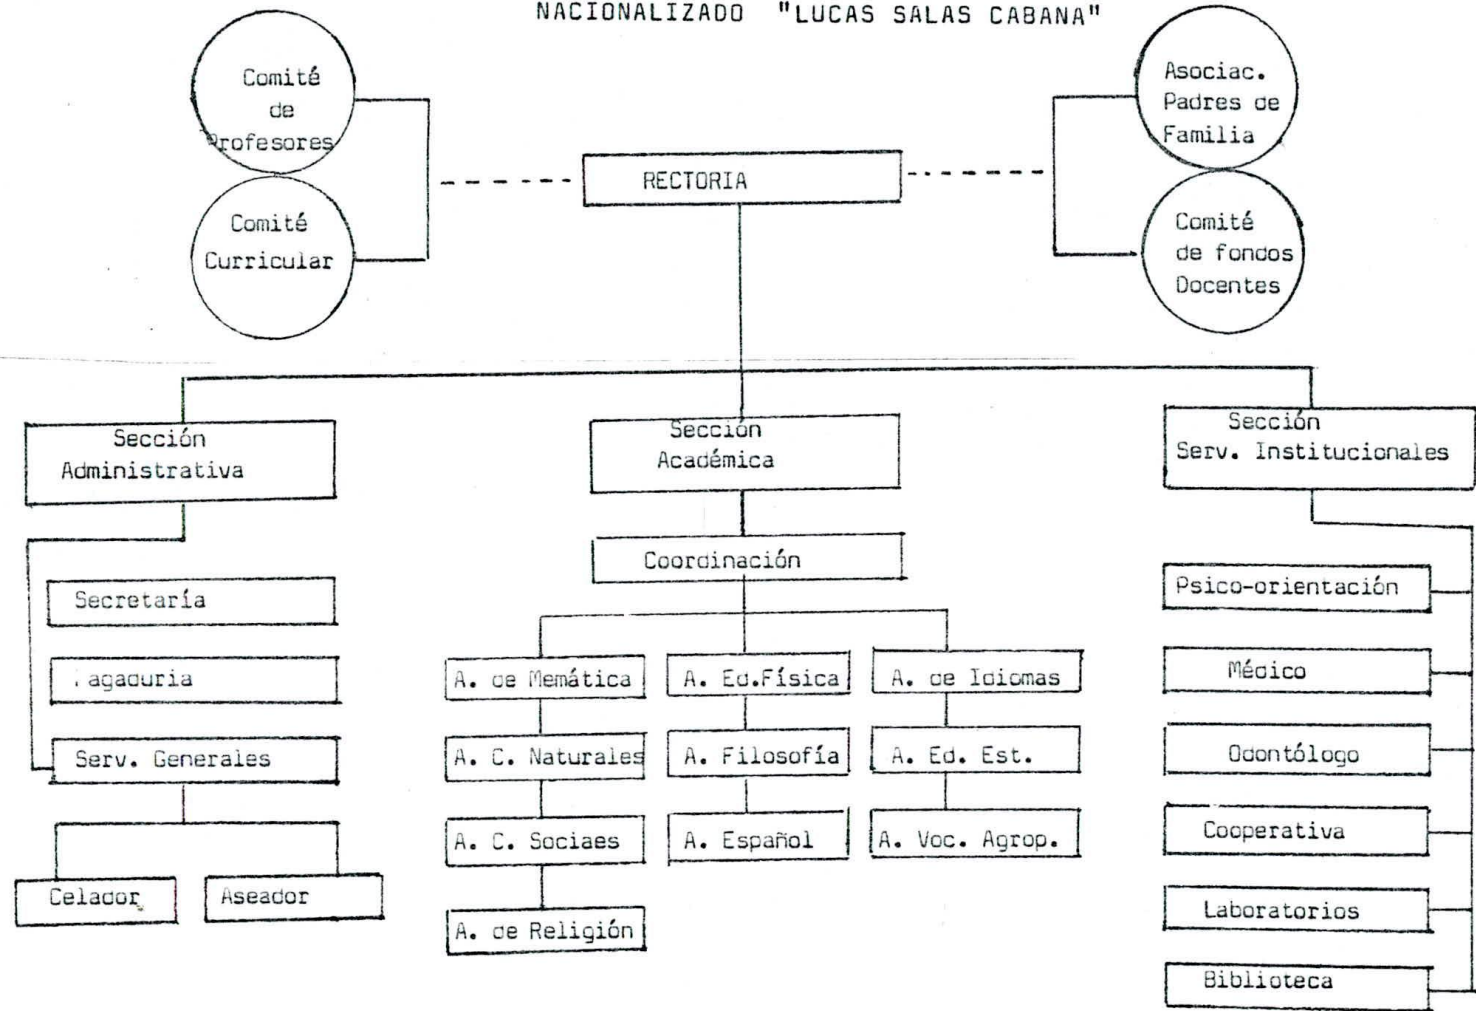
NACIONALIZADO "LUCAS SALAS CABANA"

Comité de Profesores

Comité Curricular

RECTORIA

Asociac. Padres de Familia

Comité de fondos Docentes

Sección Administrativa

Sección Académica

Sección Serv. Institucionales

Secretaría

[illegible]agaduria

Serv. Generales

Celador

Aseador

Coordinación

A. de Memática

A. C. Naturales

A. C. Sociaes

A. de Religión

A. Ed.Física

A. Filosofía

A. Español

A. de Idiomas

A. Ed. Est.

A. Voc. Agrop.

Psico-orientación

Médico

Odontólogo

Cooperativa

Laboratorios

Biblioteca